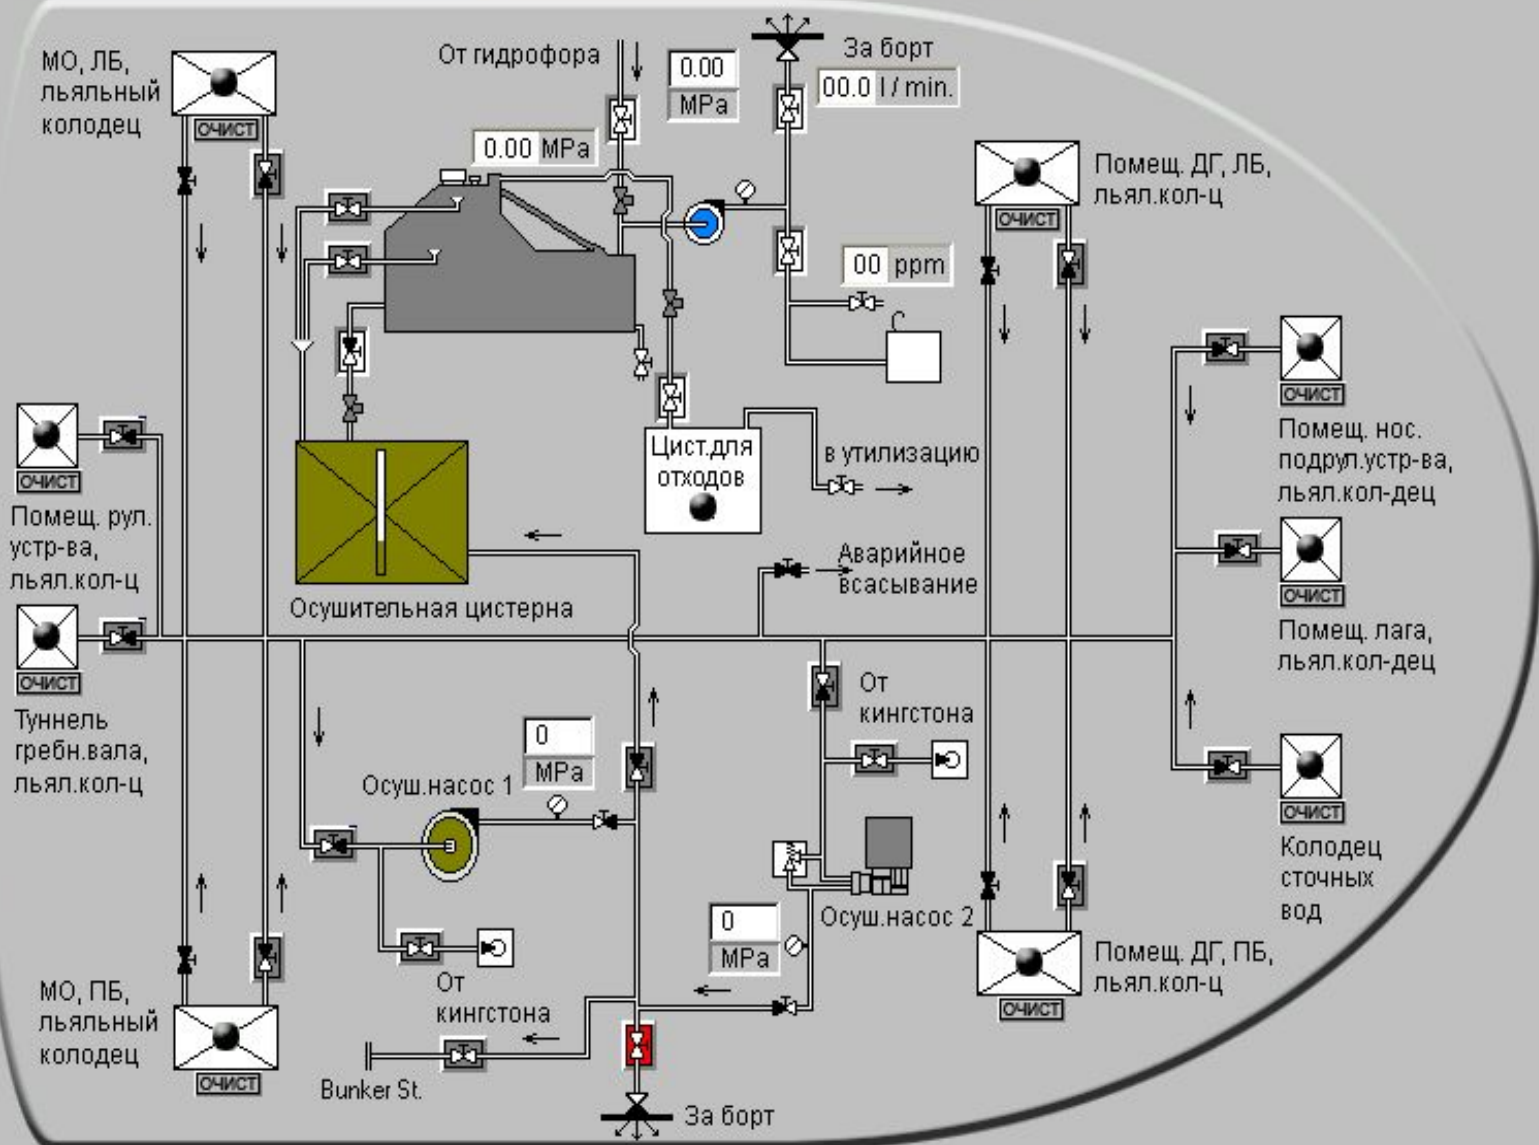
МО, ЛБ, льяльный колодец
ОЧИСТ

От гидрофора
0.00
MPa
0.00 MPa

За борт
00.0 l / min.

Помещ. ДГ, ЛБ, льял.кол-ц
ОЧИСТ

00 ppm

ОЧИСТ
Помещ. рул. устр-ва, льял.кол-ц

Цист.для отходов
в утилизацию

ОЧИСТ
Помещ. нос. подрул.устр-ва, льял.кол-дец

Аварийное всасывание

ОЧИСТ
Помещ. лага, льял.кол-дец

Осушительная цистерна

ОЧИСТ
Туннель гребн.вала, льял.кол-ц

От кингстона

0
MPa
Осуш.насос 1

ОЧИСТ
Колодец сточных вод

0
MPa
Осуш.насос 2

Помещ. ДГ, ПБ, льял.кол-ц
ОЧИСТ

От кингстона

МО, ПБ, льяльный колодец
ОЧИСТ

Bunker St.

За борт